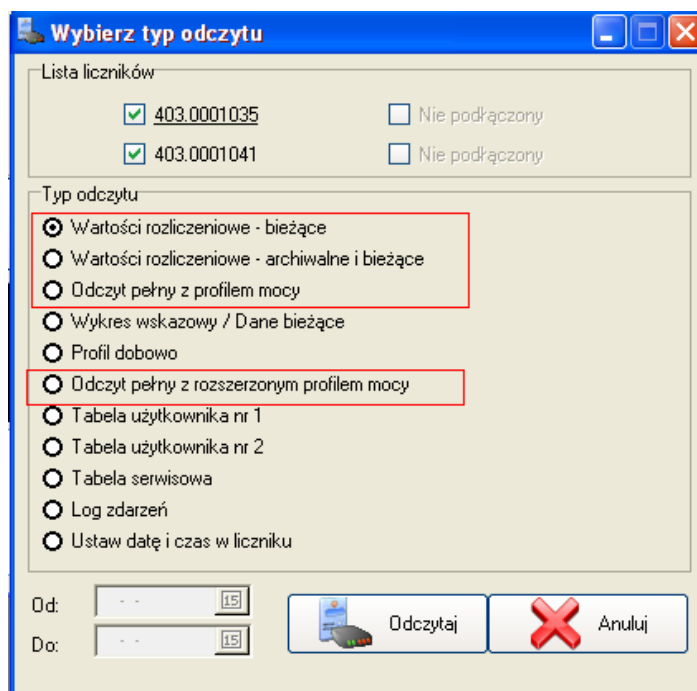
Wybierz typ odczytu

Lista liczników
403.0001035 Nie podłączony
403.0001041 Nie podłączony

Typ odczytu
Wartości rozliczeniowe - bieżące
Wartości rozliczeniowe - archiwalne i bieżące
Odczyt pełny z profilem mocy
Wykres wskazowy / Dane bieżące
Profil dobowo
Odczyt pełny z rozszerzonym profilem mocy
Tabela użytkownika nr 1
Tabela użytkownika nr 2
Tabela serwisowa
Log zdarzeń
Ustaw datę i czas w liczniku

Od: - - 15
Do: - - 15

Odczytaj
Anuluj